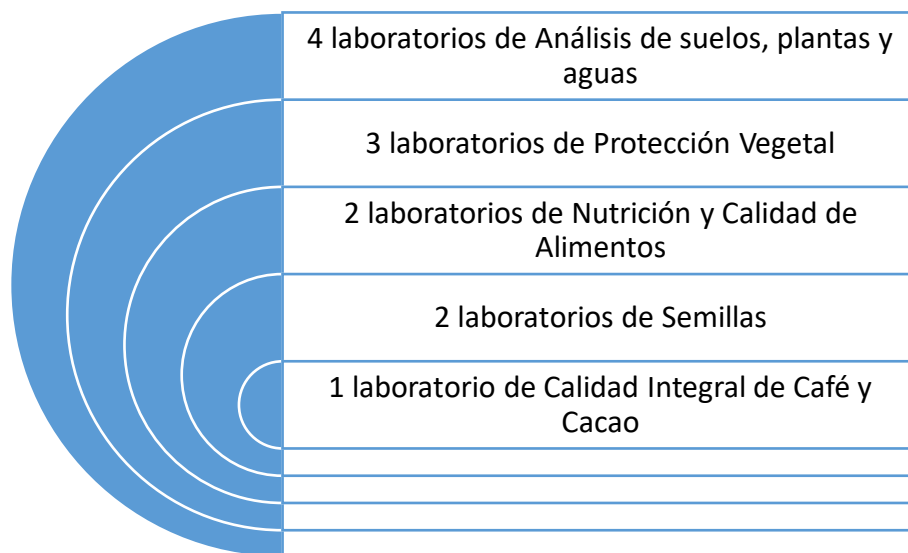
4 laboratorios de Análisis de suelos, plantas y aguas

3 laboratorios de Protección Vegetal

2 laboratorios de Nutrición y Calidad de Alimentos

2 laboratorios de Semillas

1 laboratorio de Calidad Integral de Café y Cacao